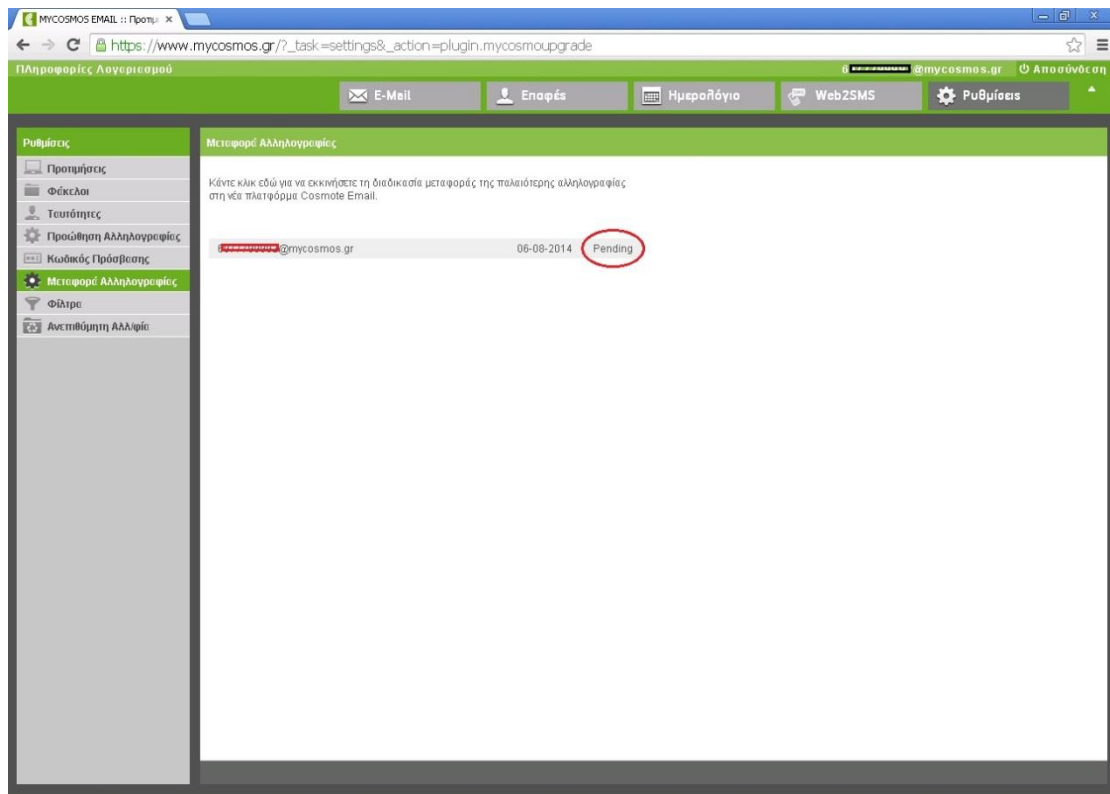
MYCOSMOS EMAIL :: Προτιμ ×

https://www.mycosmos.gr/?_task=settings&_action=plugin.mycosmoupgrade

Πληροφορίες Λογαριασμού

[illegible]@mycosmos.gr Αποσύνδεση

E-Mail

Επαφές

Ημερολόγιο

Web2SMS

Ρυθμίσεις

Ρυθμίσεις

Προτιμήσεις

Φάκελοι

Ταυτότητες

Προώθηση Αλληλογραφίας

Κωδικός Πρόσβασης

Μεταφορά Αλληλογραφίας

Φίλτρα

Ανεπιθύμητη Αλλ/φία

Μεταφορά Αλληλογραφίας

Κάντε κλικ εδώ για να εκκινήσετε τη διαδικασία μεταφοράς της παλαιότερης αλληλογραφίας στη νέα πλατφόρμα Cosmote Email.

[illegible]@mycosmos.gr 06-08-2014 Pending